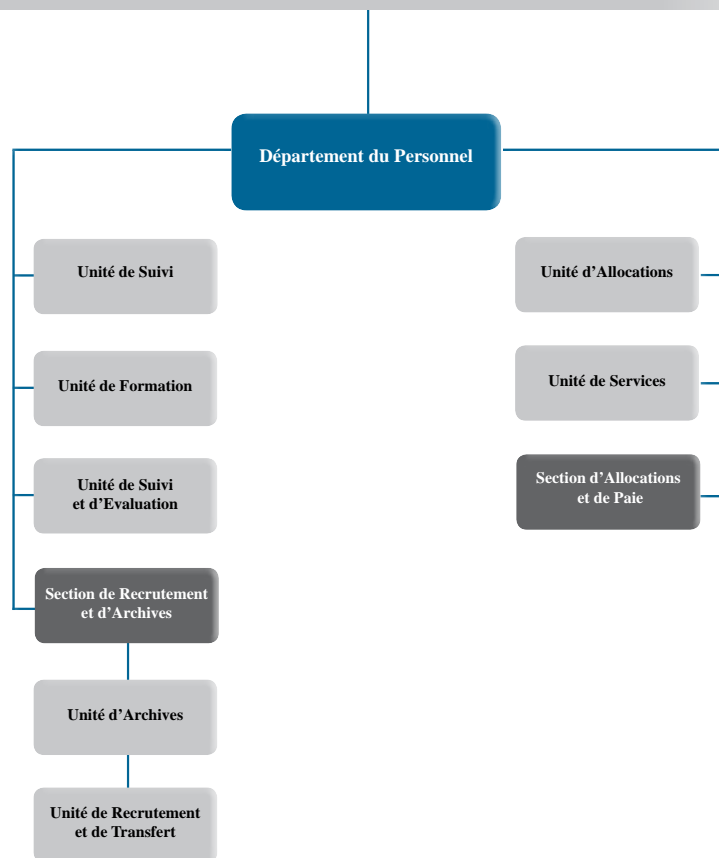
Département du Personnel

Unité de Suivi

Unité de Formation

Unité de Suivi et d’Evaluation

Section de Recrutement et d’Archives

Unité d’Archives

Unité de Recrutement et de Transfert

Unité d’Allocations

Unité de Services

Section d’Allocations et de Paie